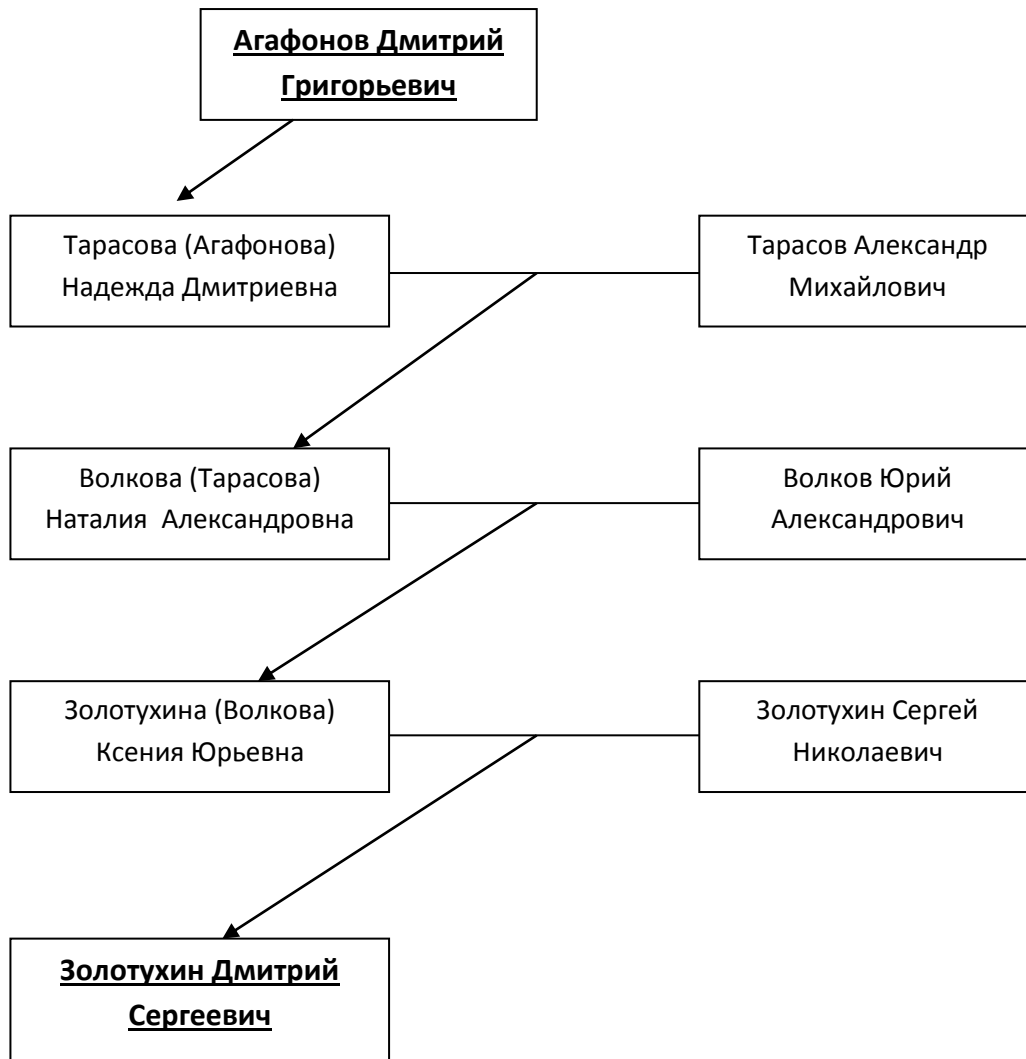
Агафонов Дмитрий Григорьевич

Тарасова (Агафонова) Надежда Дмитриевна

Тарасов Александр Михайлович

Волкова (Тарасова) Наталия Александровна

Волков Юрий Александрович

Золотухина (Волкова) Ксения Юрьевна

Золотухин Сергей Николаевич

Золотухин Дмитрий Сергеевич